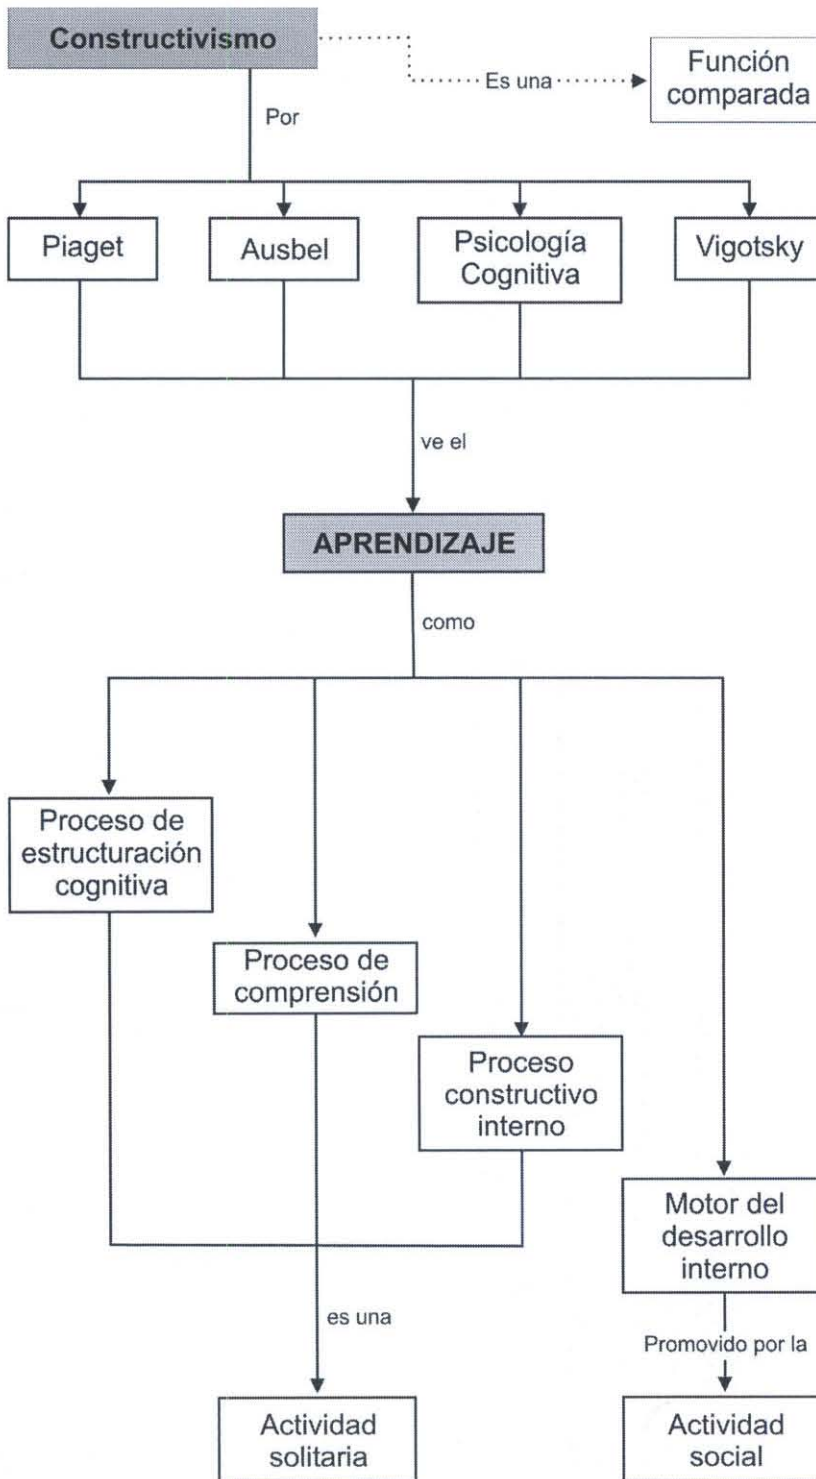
Constructivismo

Es una

Función comparada

Por

Piaget

Ausbel

Psicología Cognitiva

Vigotsky

ve el

APRENDIZAJE

como

Proceso de estructuración cognitiva

Proceso de comprensión

Proceso constructivo interno

Motor del desarrollo interno

es una

Promovido por la

Actividad solitaria

Actividad social